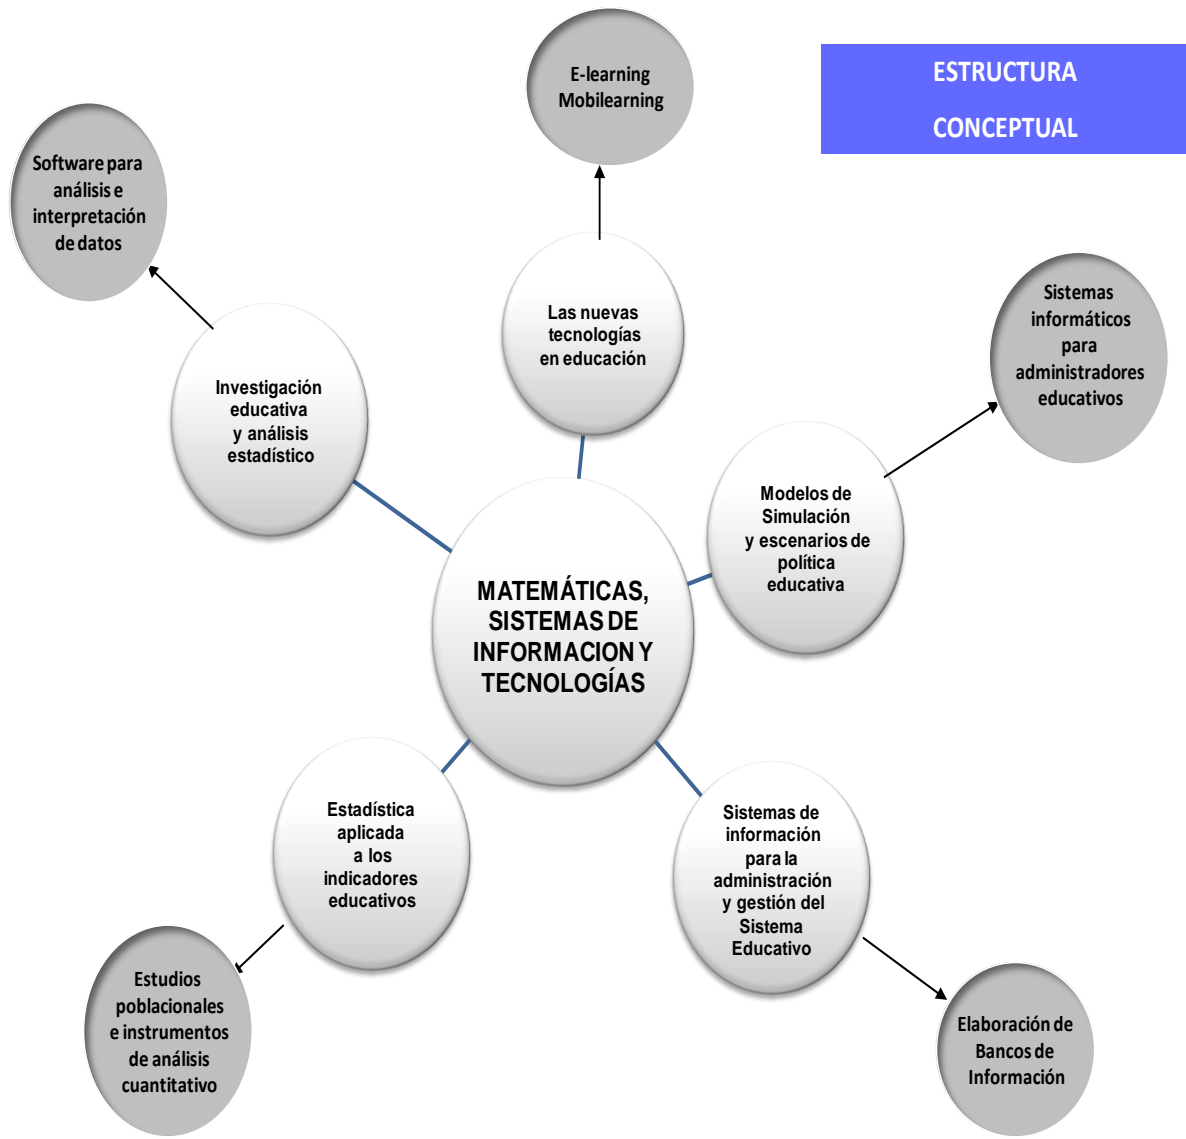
ESTRUCTURA CONCEPTUAL

E-learning Mobilearning

Software para análisis e interpretación de datos

Las nuevas tecnologías en educación

Sistemas informáticos para administradores educativos

Investigación educativa y análisis estadístico

Modelos de Simulación y escenarios de política educativa

MATEMÁTICAS, SISTEMAS DE INFORMACION Y TECNOLOGÍAS

Estadística aplicada a los indicadores educativos

Sistemas de información para la administración y gestión del Sistema Educativo

Estudios poblacionales e instrumentos de análisis cuantitativo

Elaboración de Bancos de Información